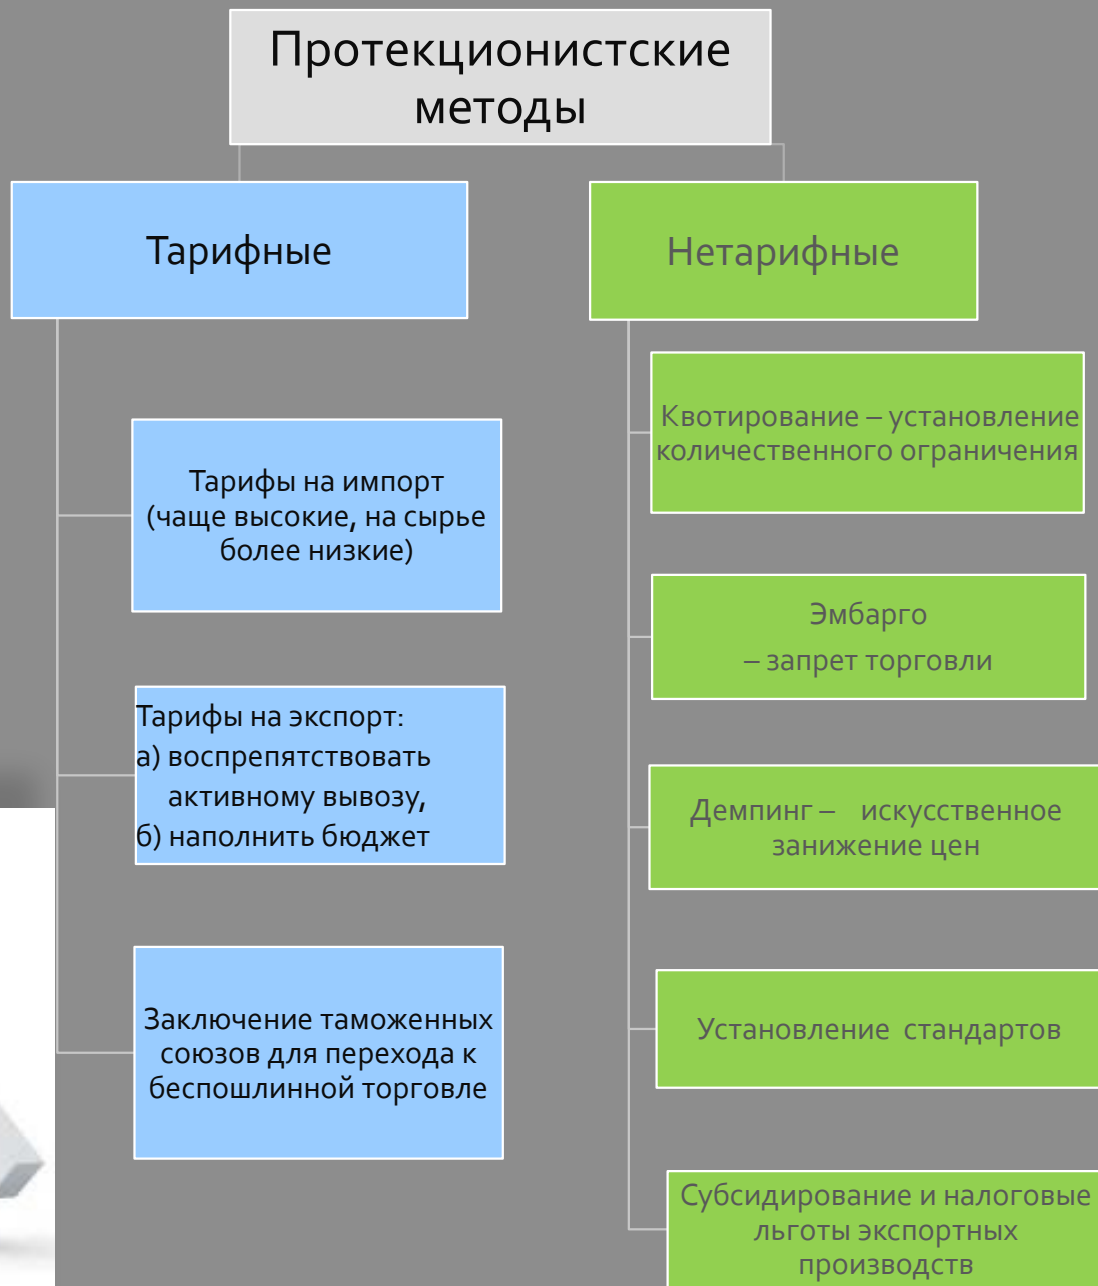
Протекционистские методы

Тарифные

Нетарифные

Тарифы на импорт (чаще высокие, на сырье более низкие)

Тарифы на экспорт:
а) воспрепятствовать активному вывозу,
б) наполнить бюджет

Заключение таможенных союзов для перехода к беспошлинной торговле

Квотирование – установление количественного ограничения

Эмбарго
– запрет торговли

Демпинг – искусственное занижение цен

Установление стандартов

Субсидирование и налоговые льготы экспортных производств